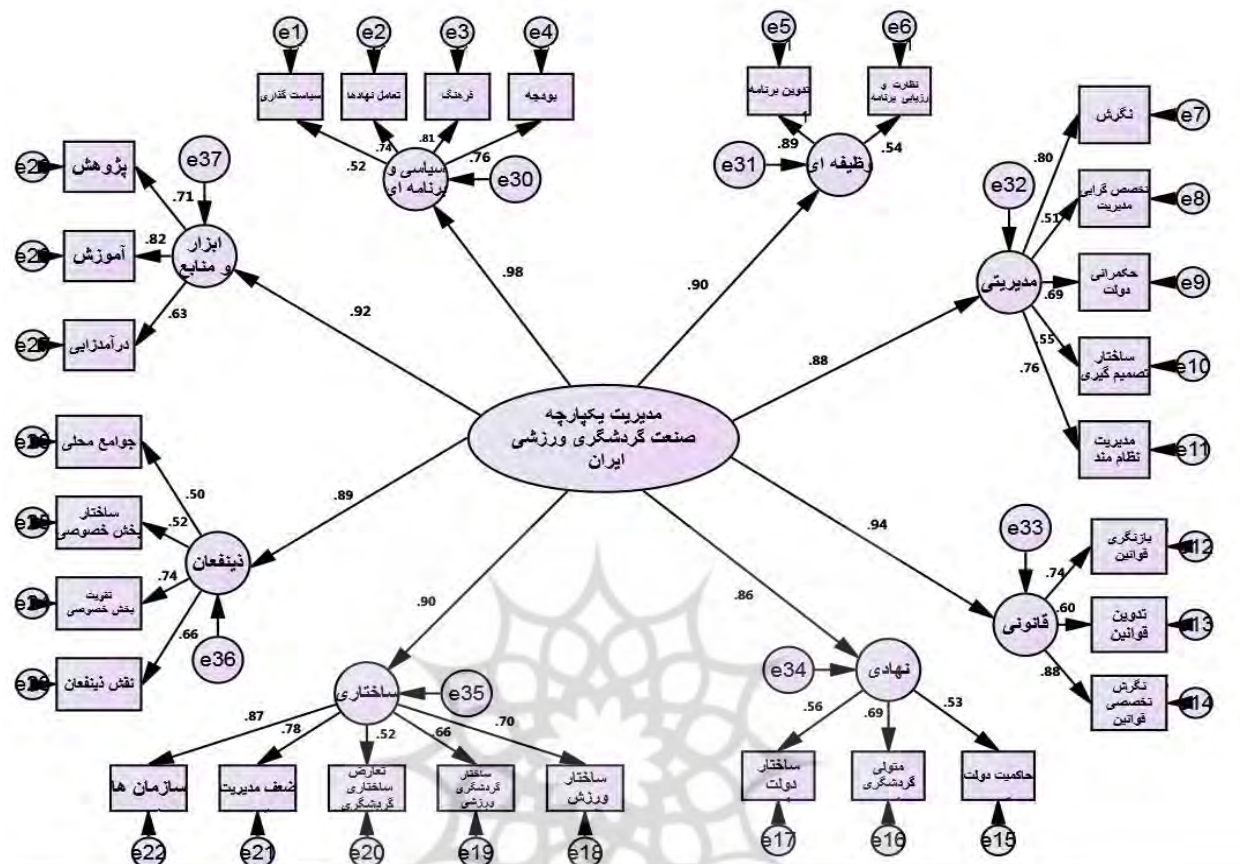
e1
e2
e3
e4
سیاست گذاری
تعامل نهادها
فرهنگ
بودجه
.52
.74
.81
.76
سیاسی و برنامه ای
e30
e5
e6
تدوین برنامه
نظارت و ارزیابی برنامه
.89
.54
e31
وظیفه ای
e37
پژوهش
.71
آموزش
.82
ابزار و منابع
درآمدزایی
.63
.98
.90
.92
نگرش
e7
.80
e32
تخصص گرایی مدیریت
e8
.51
حکمرانی دولت
e9
.69
مدیریتی
.55
ساختار تصمیم گیری
e10
.76
مدیریت نظام مند
e11
.88
مدیریت یکپارچه صنعت گردشگری ورزشی ایران
جوامع محلی
.50
ساختار بخش خصوصی
.52
ذینفعان
.89
تقویت بخش خصوصی
.74
.66
e36
نقش ذینفعان
.94
e33
بازنگری قوانین
e12
.74
تدوین قوانین
e13
.60
قانونی
نگرش تخصصی قوانین
e14
.88
.90
.86
e34
نهادی
ساختاری
e35
.87
.78
.52
66
.70
سازمان ها
ضعف مدیریت
تعارض ساختاری گردشگری
ساختار گردشگری ورزشی
ساختار ورزش
e22
e21
e20
e19
e18
.56
.69
.53
ساختار دولت
متولی گردشگری
حاکمیت دولت
e17
e16
e15